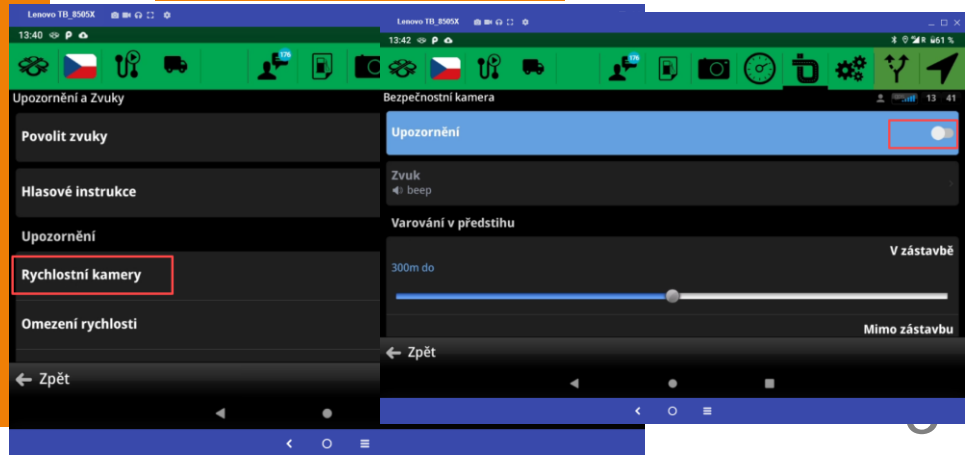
Lenovo TB_8505X

13:40

176

Upozornění a Zvuky

Povolit zvuky

Hlasové instrukce

Upozornění

Rychlostní kamery

Omezení rychlosti

← Zpět

Lenovo TB_8505X

13:42

61 %

176

Bezpečnostní kamera

13 41

Upozornění

Zvuk
beep

Varování v předstihu

V zástavbě

300m do

Mimo zástavbu

← Zpět